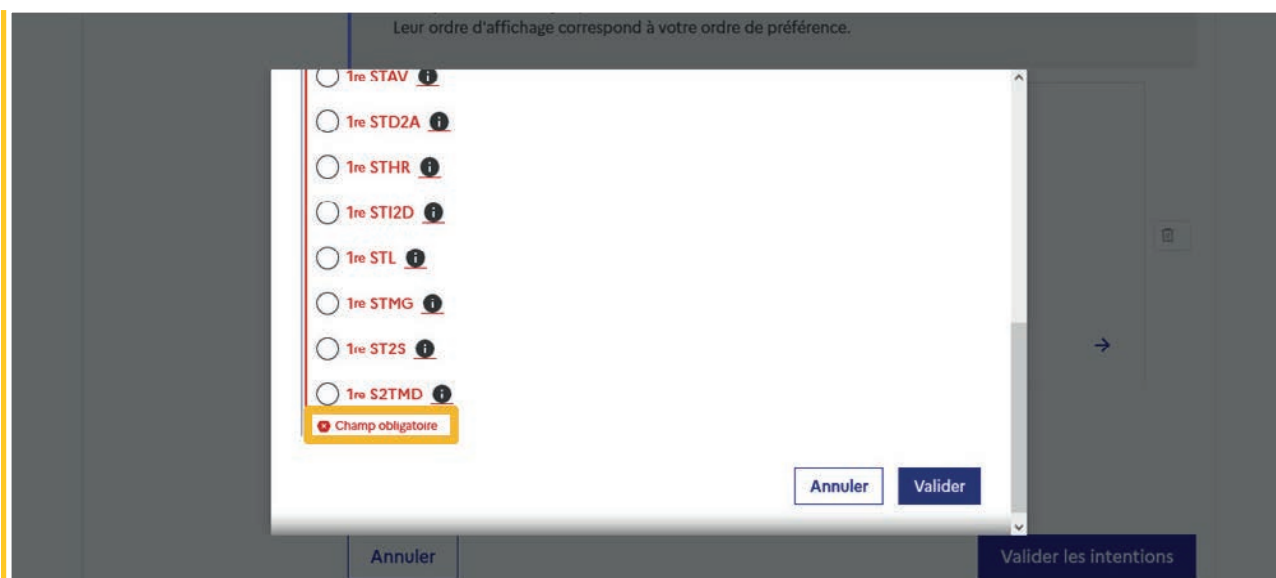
Leur ordre d'affichage correspond à votre ordre de préférence.

1re STAV

1re STD2A

1re STHR

1re STI2D

1re STL

1re STMG

1re ST2S

1re S2TMD

Champ obligatoire

Annuler Valider

Annuler

Valider les intentions